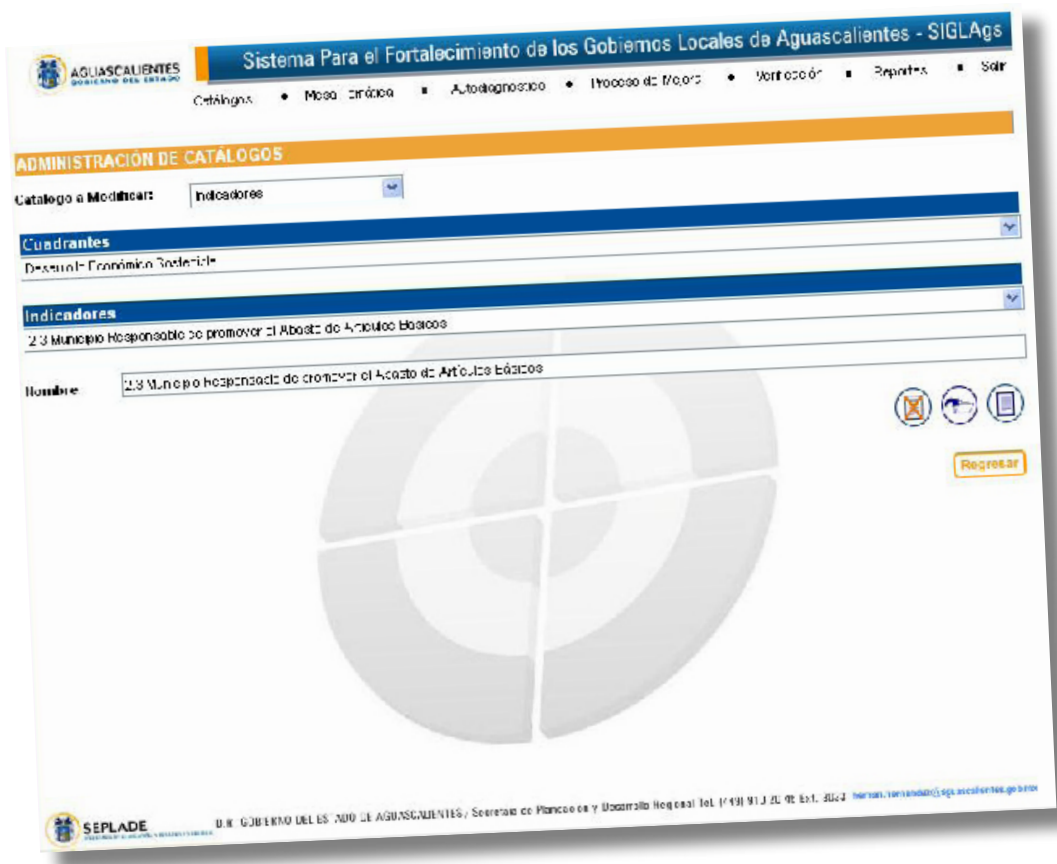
AGUASCALIENTES
GOBIERNO DEL ESTADO

Sistema Para el Fortalecimiento de los Gobiernos Locales de Aguascalientes - SIGLAgs

Catálogos • Mesa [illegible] • Autodiagnostico • Proceso de Mejora • Verificación • Reportes • Salir

ADMINISTRACIÓN DE CATÁLOGOS

Catalogo a Modificar: Indicadores

Cuadrantes

Desarrollo Económico Sostenible

Indicadores

2.3 Municipio Responsable de promover el Abasto de Artículos Básicos

Nombre 2.3 Municipio Responsable de promover el Abasto de Artículos Básicos

Regresar

SEPLADE

H. GOBIERNO DEL ESTADO DE AGUASCALIENTES / Secretaría de Planeación y Desarrollo Regional Tel. (449) 910 20 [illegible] Ext. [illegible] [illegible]@aguascalientes.gob.mx